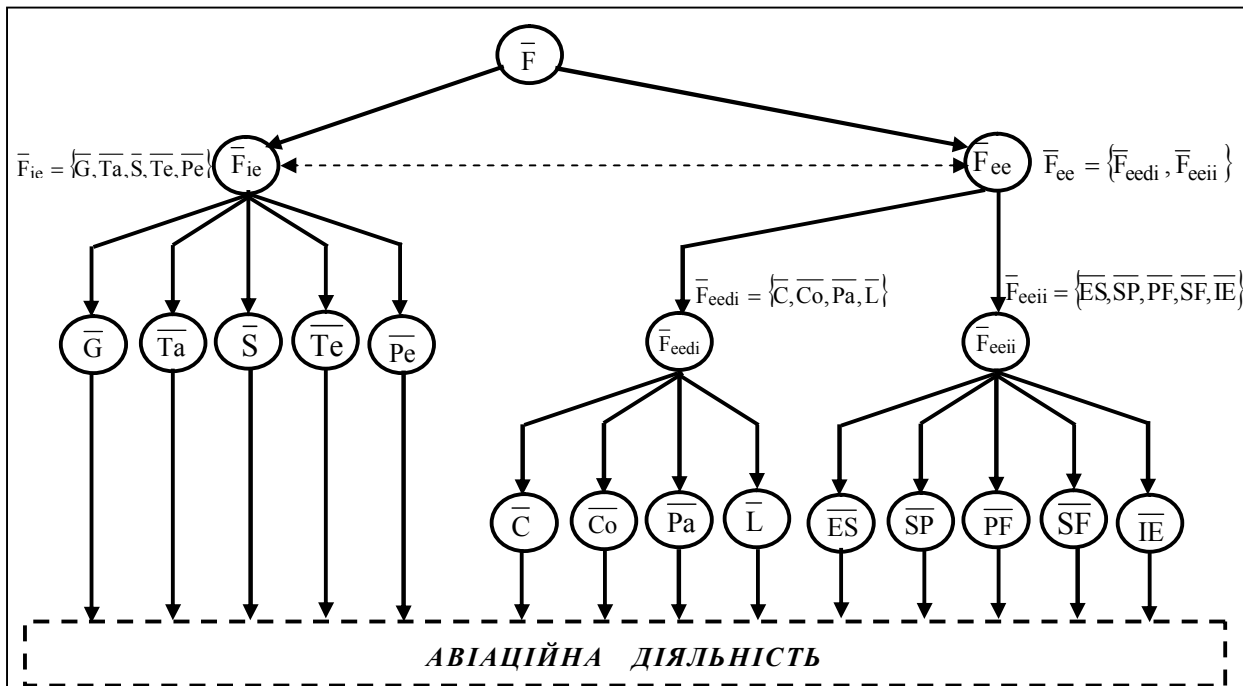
$\overline{F}$

$\overline{F}_{ie} = \{\overline{G}, \overline{Ta}, \overline{S}, \overline{Te}, \overline{Pe}\}$ $\overline{F}_{ie}$

$\overline{F}_{ee}$ $\overline{F}_{ee} = \{\overline{F}_{eedi}, \overline{F}_{eeii}\}$

$\overline{F}_{eedi} = \{\overline{C}, \overline{Co}, \overline{Pa}, \overline{L}\}$

$\overline{F}_{eeii} = \{\overline{ES}, \overline{SP}, \overline{PF}, \overline{SF}, \overline{IE}\}$

$\overline{G}$ $\overline{Ta}$ $\overline{S}$ $\overline{Te}$ $\overline{Pe}$ $\overline{F}_{eedi}$ $\overline{F}_{eeii}$

$\overline{C}$ $\overline{Co}$ $\overline{Pa}$ $\overline{L}$ $\overline{ES}$ $\overline{SP}$ $\overline{PF}$ $\overline{SF}$ $\overline{IE}$

АВІАЦІЙНА ДІЯЛЬНІСТЬ